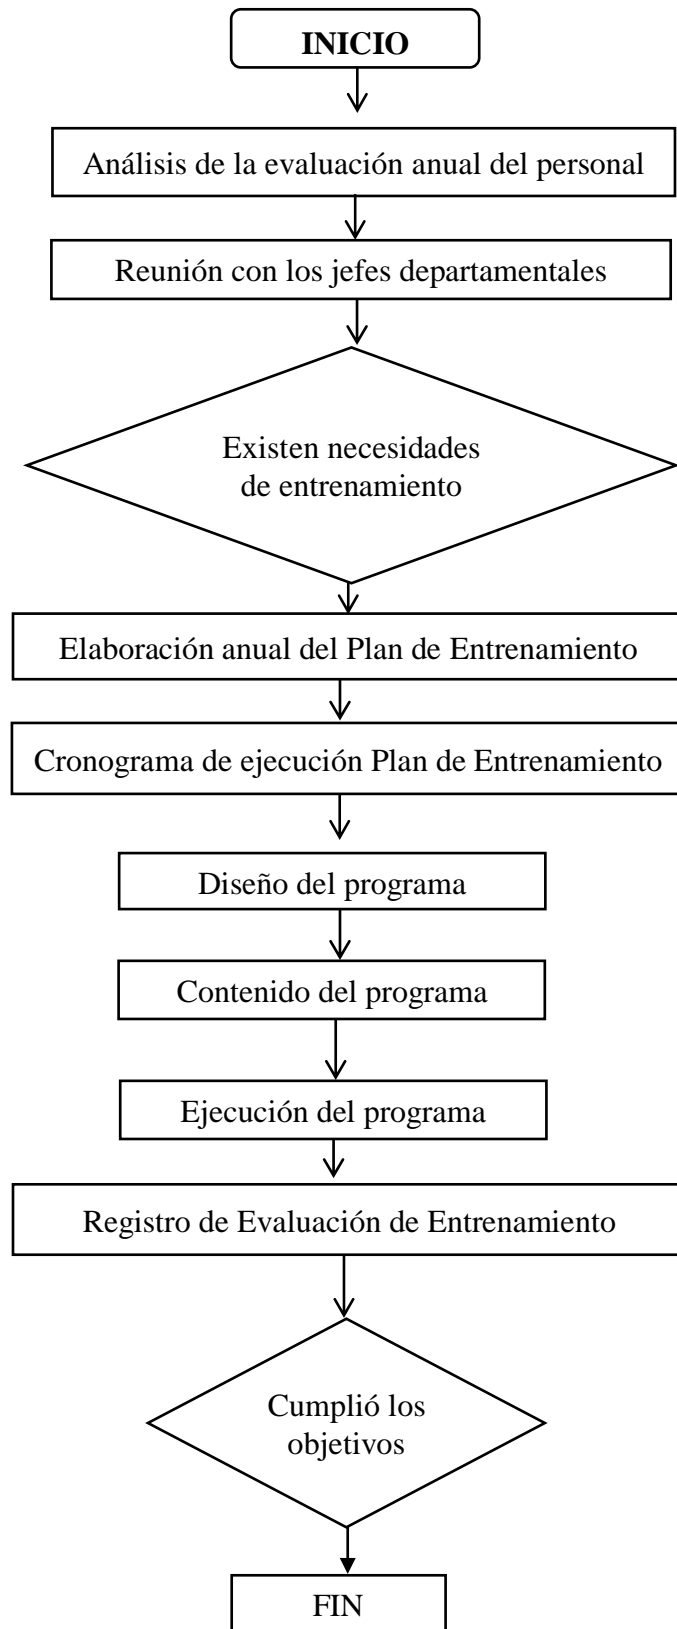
INICIO

Análisis de la evaluación anual del personal

Reunión con los jefes departamentales

Existen necesidades de entrenamiento

Elaboración anual del Plan de Entrenamiento

Cronograma de ejecución Plan de Entrenamiento

Diseño del programa

Contenido del programa

Ejecución del programa

Registro de Evaluación de Entrenamiento

Cumplió los objetivos

FIN